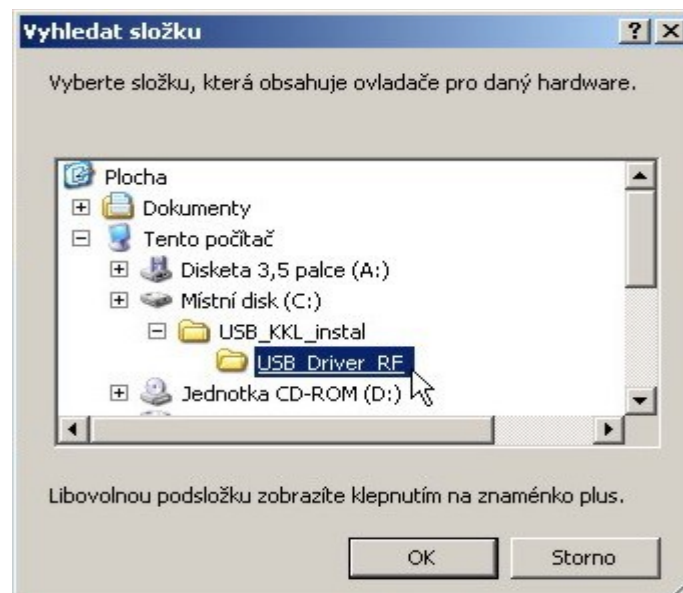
Vyhledat složku

?
X

Vyberte složku, která obsahuje ovladače pro daný hardware.

Plocha
Dokumenty
Tento počítač
Disketa 3,5 palce (A:)
Místní disk (C:)
USB_KKL_instal
USB_Driver_RF
Jednotka CD-ROM (D:)

Libovolnou podsložku zobrazíte klepnutím na znaménko plus.

OK
Storno